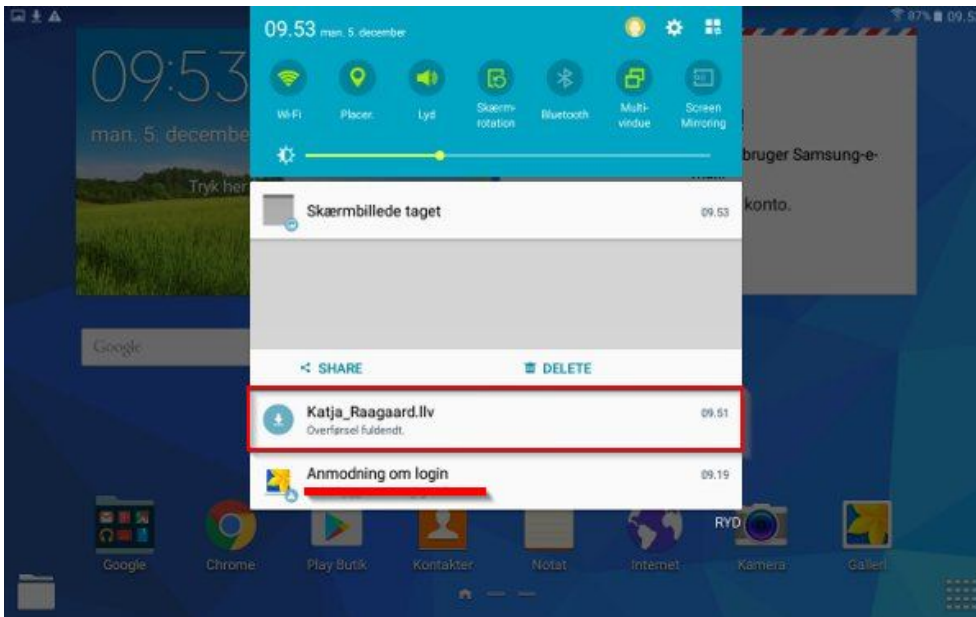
87% 09.5

09:53
man. 5. decembe
Tryk her

Google

bruger Samsung-e-
konto.

09.53 man. 5. december

Wi-Fi
Placer.
Lyd
Skærm-rotation
Bluetooth
Multi-vindue
Screen Mirroring

Skærmbillede taget
09.53

SHARE
DELETE

Katja_Raagaard.llv
Overførsel fuldendt.
09.51

Anmodning om login
09.19

Google
Chrome
Play Butik
Kontakter
Notat
Internet
RYD
Kamera
Galleri